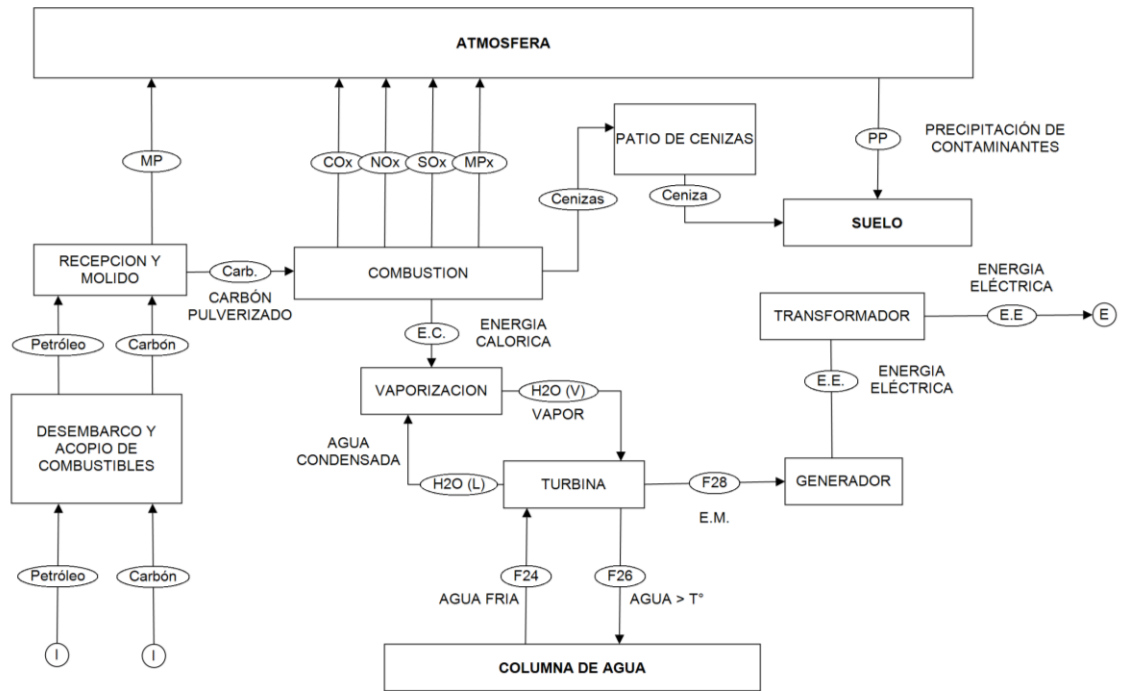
ATMOSFERA

MP

COx NOx SOx MPx

PATIO DE CENIZAS

PP

PRECIPITACIÓN DE CONTAMINANTES

Cenizas

Ceniza

SUELO

RECEPCION Y MOLIDO

Carb.

CARBÓN PULVERIZADO

COMBUSTION

ENERGIA ELÉCTRICA

TRANSFORMADOR

E.E

E

Petróleo

Carbón

E.C.

ENERGIA CALORICA

E.E.

ENERGIA ELÉCTRICA

VAPORIZACION

H2O (V)

VAPOR

DESEMBARCO Y ACOPIO DE COMBUSTIBLES

AGUA CONDENSADA

H2O (L)

TURBINA

F28

GENERADOR

E.M.

Petróleo

Carbón

F24

AGUA FRIA

F26

AGUA > T°

I

I

COLUMNA DE AGUA